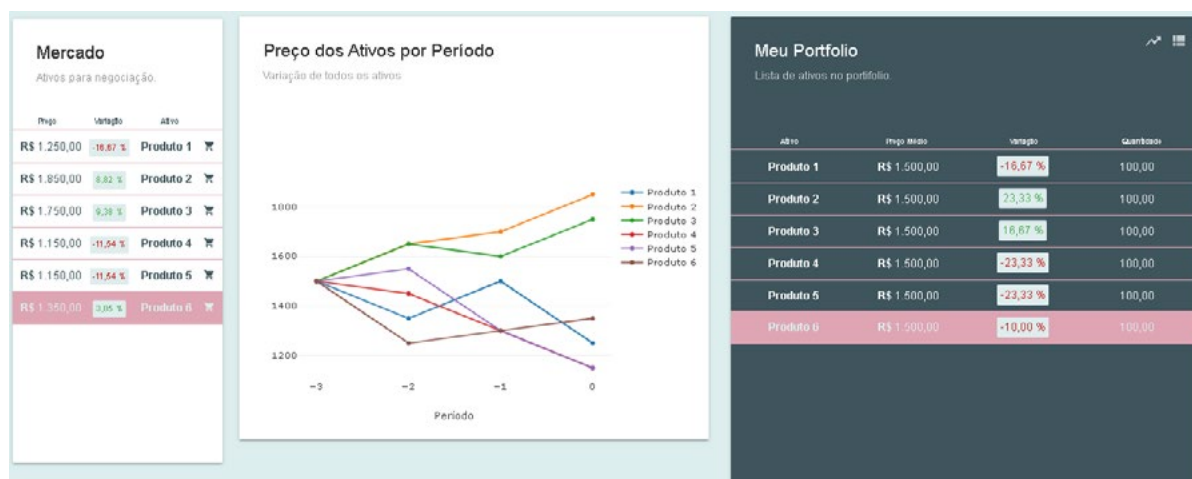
Mercado

Ativos para negociação.

| Preço | Variação | Ativo |
|---|---|---|
| R$ 1.250,00 | -16,67 % | Produto 1 |
| R$ 1.850,00 | 8,82 % | Produto 2 |
| R$ 1.750,00 | 9,38 % | Produto 3 |
| R$ 1.150,00 | -11,54 % | Produto 4 |
| R$ 1.150,00 | -11,54 % | Produto 5 |
| R$ 1.350,00 | 3,85 % | Produto 6 |

Preço dos Ativos por Período

Variação de todos os ativos

1800
1600
1400
1200

-3 -2 -1 0

Período

Produto 1
Produto 2
Produto 3
Produto 4
Produto 5
Produto 6

Meu Portfolio

Lista de ativos no portifolio.

| Ativo | Preço Médio | Variação | Quantidade |
|---|---|---|---|
| Produto 1 | R$ 1.500,00 | -16,67 % | 100,00 |
| Produto 2 | R$ 1.500,00 | 23,33 % | 100,00 |
| Produto 3 | R$ 1.500,00 | 16,67 % | 100,00 |
| Produto 4 | R$ 1.500,00 | -23,33 % | 100,00 |
| Produto 5 | R$ 1.500,00 | -23,33 % | 100,00 |
| Produto 6 | R$ 1.500,00 | -10,00 % | 100,00 |